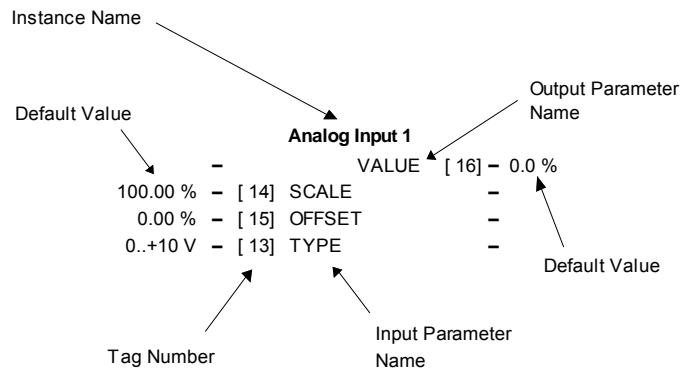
Instance Name

Output Parameter Name

Default Value

Analog Input 1

– VALUE [ 16] – 0.0 %

100.00 % – [ 14] SCALE –

0.00 % – [ 15] OFFSET –

0..+10 V – [ 13] TYPE –

Default Value

Input Parameter Name

Tag Number